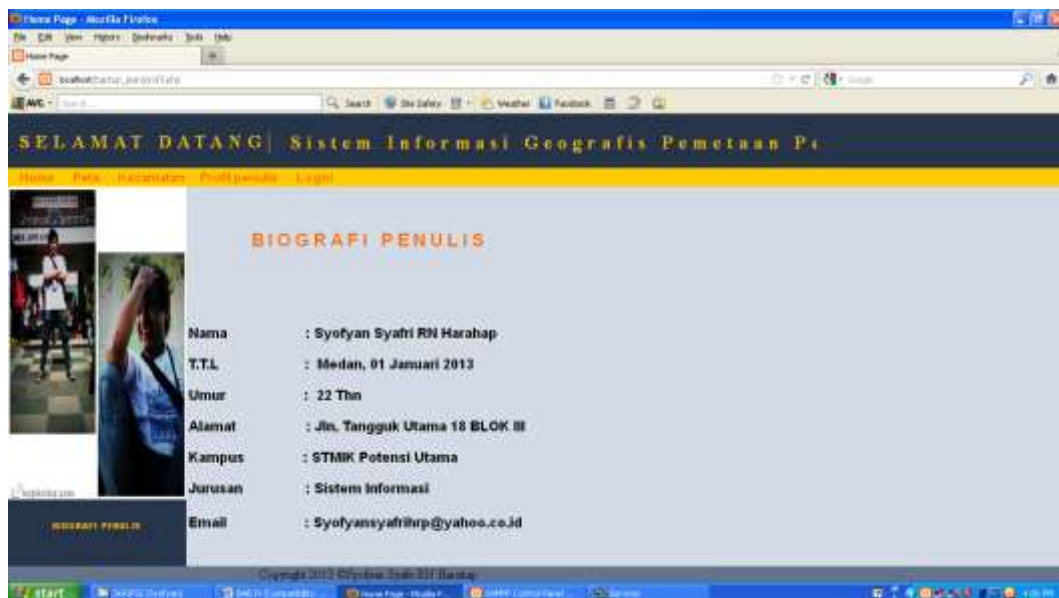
Home Page - Mozilla Firefox

File Edit View History Bookmarks Tools Help

Home Page

localhost/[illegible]

AVG

Search Site Safety Weather Facebook

SELAMAT DATANG | Sistem Informasi Geografis Pemetaan P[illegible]

Home Peta Kecamatan Profil penulis Login

BIOGRAFI PENULIS

| | |
|---|---|
| Nama | : Syofyan Syafri RN Harahap |
| T.T.L | : Medan, 01 Januari 2013 |
| Umur | : 22 Thn |
| Alamat | : Jln. Tangguk Utama 18 BLOK III |
| Kampus | : STMIK Potensi Utama |
| Jurusan | : Sistem Informasi |
| Email | : Syofyansyafrihrp@yahoo.co.id |

BIOGRAFI PENULIS

Copyright 2013 ©Syofyan Syafri RN Harahap

start